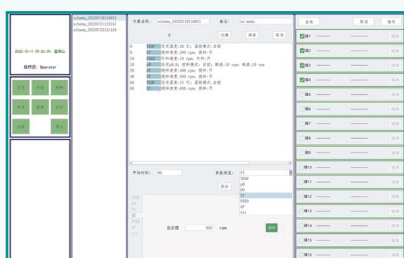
scheme_20220718114853
scheme_20220719133543
scheme_20220720121434

2022-07-21 09:26:30, 星期五
操作员: Operator

方案选择: scheme_20220718114853
备注: no memo

保存
新增
删除

全选
清除
应用

通道1
通道2
通道3
通道4
通道5
通道6
通道7
通道8
通道9
通道10
通道11
通道12
通道13
通道14
通道15
通道16

ST
STEP
pH
DO
T
FEED
AF
ALL

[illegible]